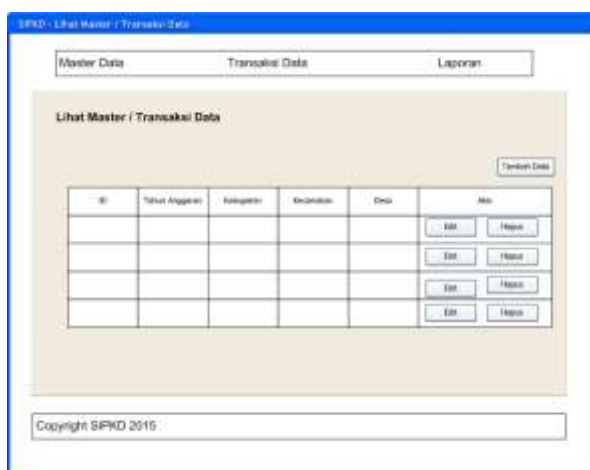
SIPKD - Lihat Master / Transaksi Data

Master Data

Transaksi Data

Laporan

Lihat Master / Transaksi Data

Tambah Data

| ID | Tahun Anggaran | Kabupaten | Kecamatan | Desa | Aksi |
|---|---|---|---|---|---|
| | | | | | Edit Hapus |
| | | | | | Edit Hapus |
| | | | | | Edit Hapus |
| | | | | | Edit Hapus |

Copyright SIPKD 2015